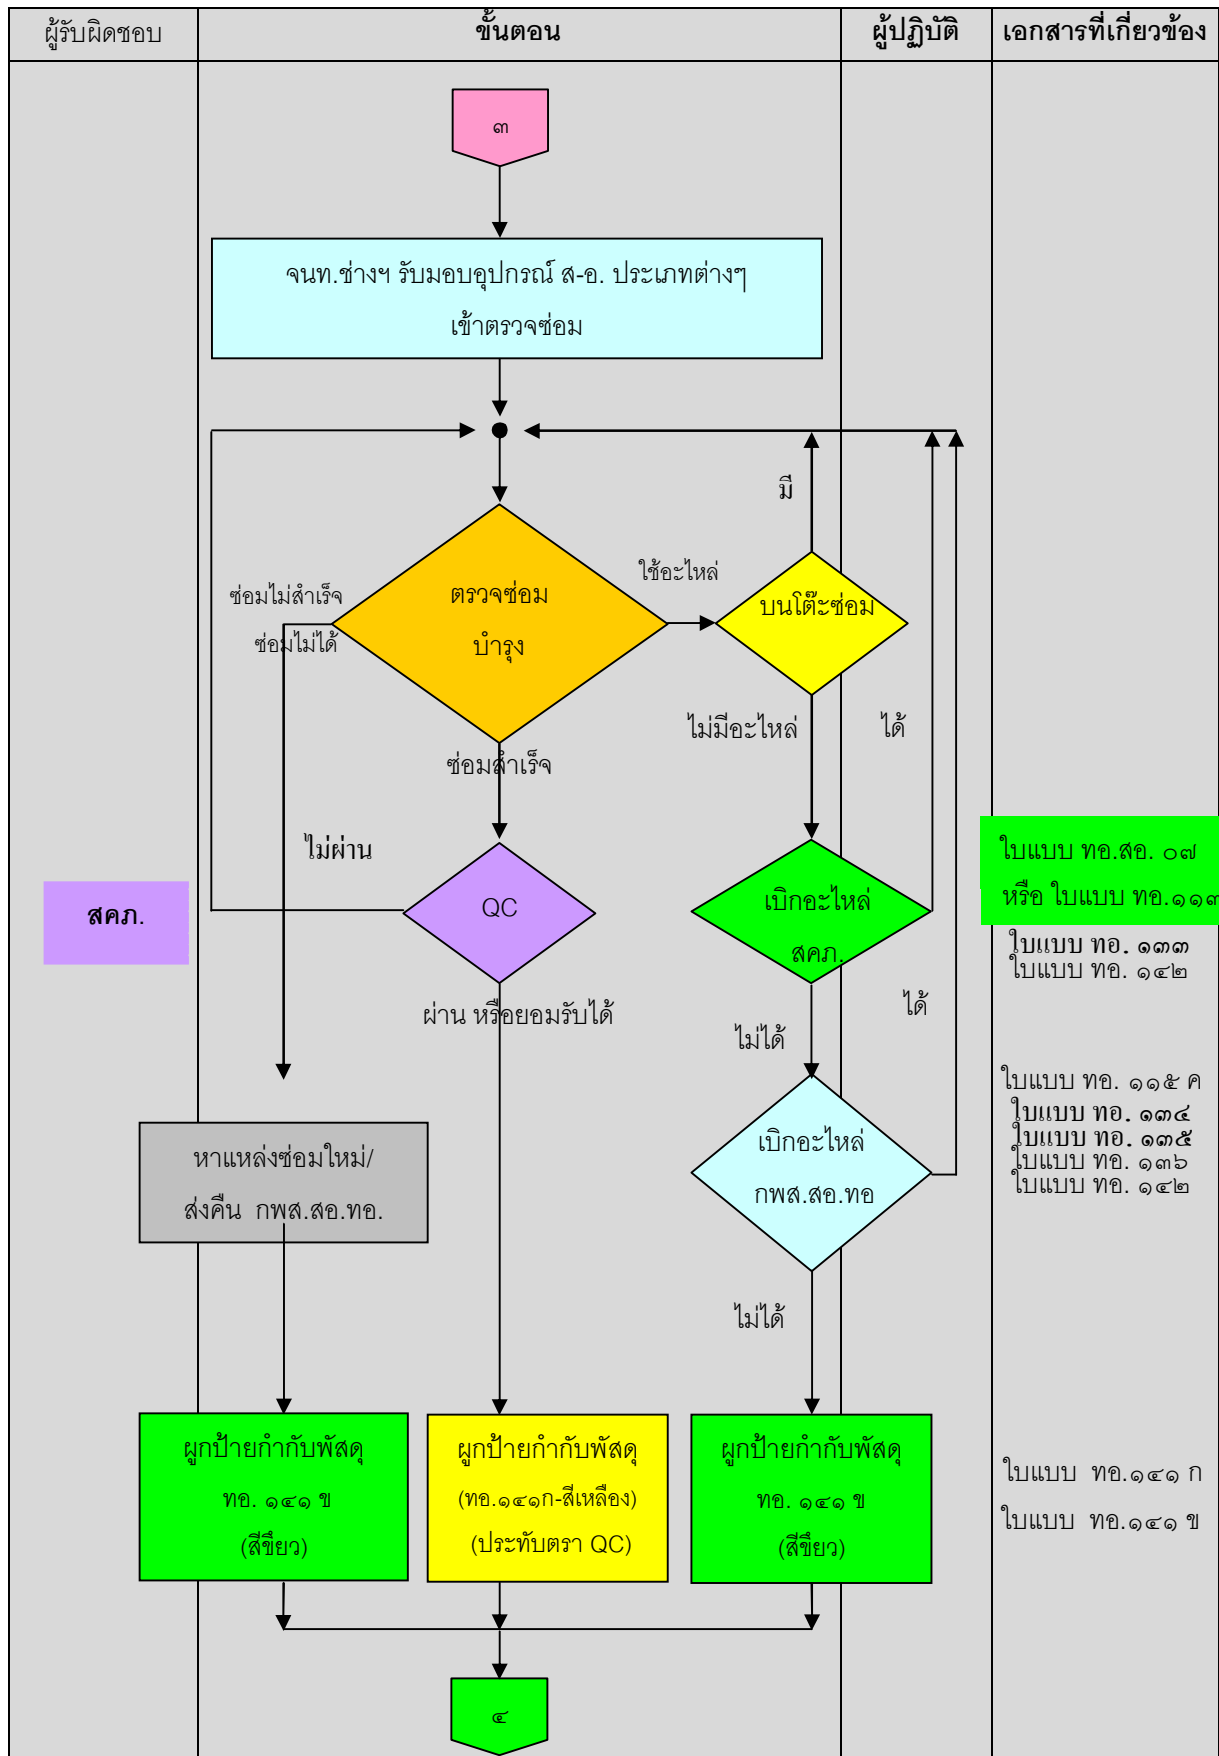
| ผู้รับผิดชอบ | ขั้นตอน | ผู้ปฏิบัติ | เอกสารที่เกี่ยวข้อง |
|---|---|---|---|

๓

จนท.ช่างฯ รับมอบอุปกรณ์ ส-อ. ประเภทต่างๆ เข้าตรวจซ่อม

มี

ใช้อะไหล่

ซ่อมไม่สำเร็จ

ซ่อมไม่ได้

ตรวจซ่อม บำรุง

บนโต๊ะซ่อม

ไม่มีอะไหล่

ได้

ซ่อมสำเร็จ

ไม่ผ่าน

ใบแบบ ทอ.สอ. ๐๗ หรือ ใบแบบ ทอ.๑๑๙

สคภ.

QC

เบิกอะไหล่ สคภ.

ใบแบบ ทอ. ๑๓๓
ใบแบบ ทอ. ๑๔๒

ผ่าน หรือยอมรับได้

ได้

ไม่ได้

ใบแบบ ทอ. ๑๑๕ ค
ใบแบบ ทอ. ๑๓๔
ใบแบบ ทอ. ๑๓๕
ใบแบบ ทอ. ๑๓๖
ใบแบบ ทอ. ๑๔๒

หาแหล่งซ่อมใหม่/ ส่งคืน กพส.สอ.ทอ.

เบิกอะไหล่ กพส.สอ.ทอ

ไม่ได้

ผูกป้ายกำกับพัสดุ ทอ. ๑๔๑ ข (สีขียว)

ผูกป้ายกำกับพัสดุ (ทอ.๑๔๑ก-สีเหลือง) (ประทับตรา QC)

ผูกป้ายกำกับพัสดุ ทอ. ๑๔๑ ข (สีขียว)

ใบแบบ ทอ.๑๔๑ ก
ใบแบบ ทอ.๑๔๑ ข

๔